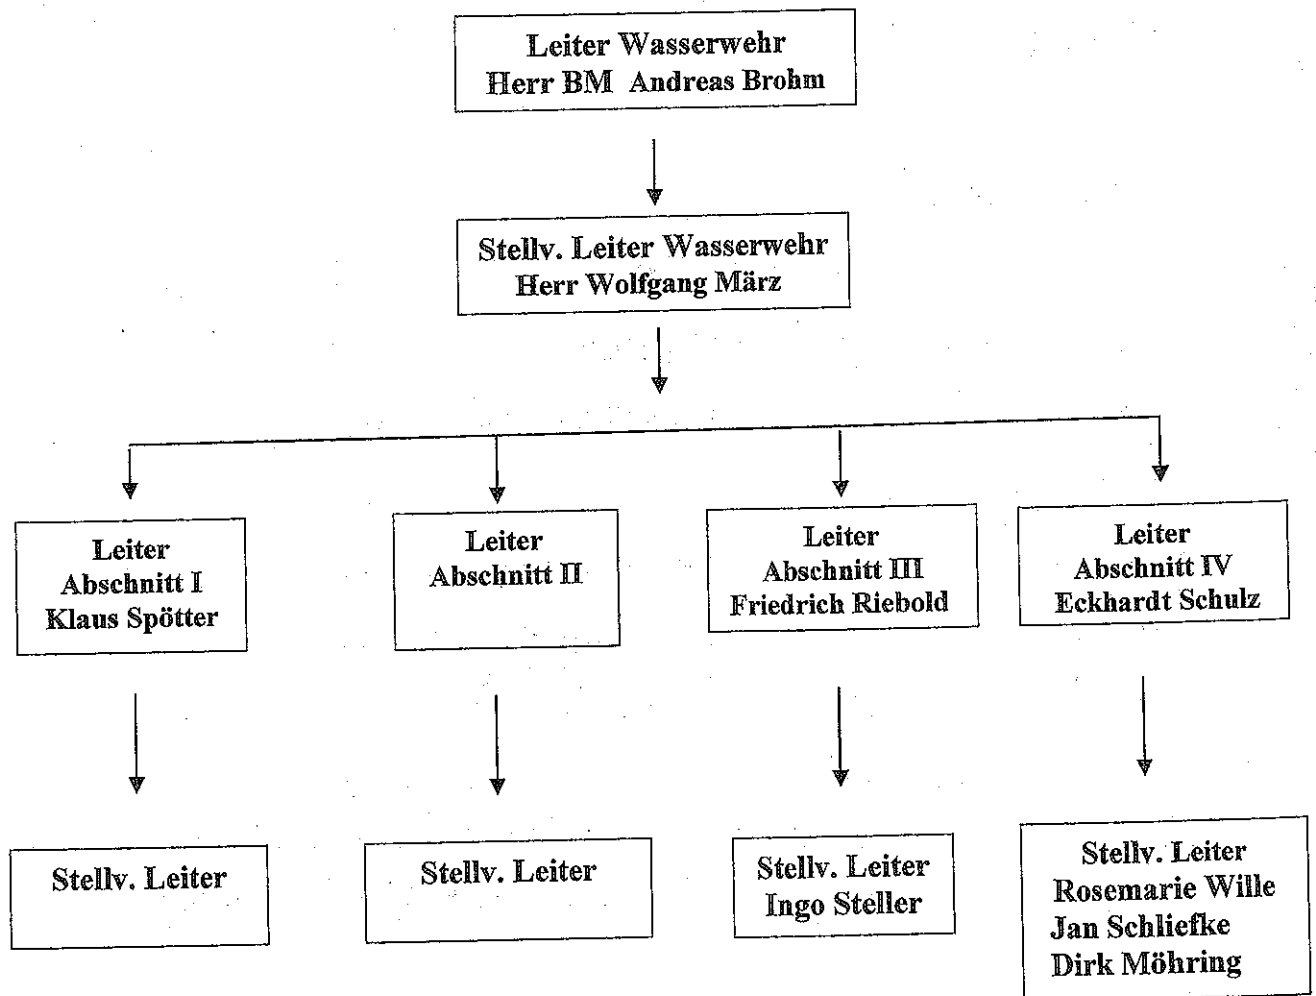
Leiter Wasserwehr
Herr BM Andreas Brohm

Stellv. Leiter Wasserwehr
Herr Wolfgang März

Leiter
Abschnitt I
Klaus Spötter

Leiter
Abschnitt II

Leiter
Abschnitt III
Friedrich Riebold

Leiter
Abschnitt IV
Eckhardt Schulz

Stellv. Leiter

Stellv. Leiter

Stellv. Leiter
Ingo Steller

Stellv. Leiter
Rosemarie Wille
Jan Schliefke
Dirk Möhring